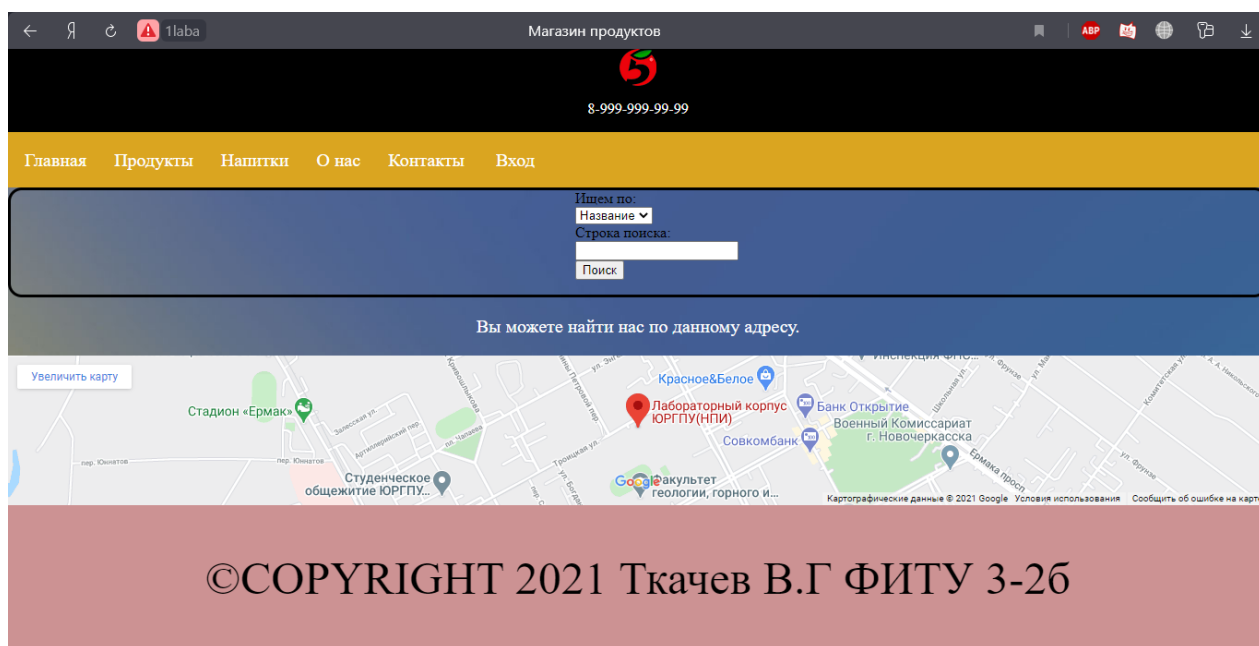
Я 1laba Магазин продуктов ABP

5

8-999-999-99-99

Главная Продукты Напитки О нас Контакты Вход

Ищем по:
Название
Строка поиска:
Поиск

Вы можете найти нас по данному адресу.

Увеличить карту
Стадион «Ермак»
Красное&Белое
Лабораторный корпус ЮРГПУ(НПИ)
Банк Открытие
Военный Комиссариат г. Новочеркасска
Совкомбанк
Студенческое общежитие ЮРГПУ...
Факультет геологии, горного и...
Инспекция ФНС...
Ермака просп.
Троицкая ул.
пер. Юннатов
Google
Картографические данные © 2021 Google Условия использования Сообщить об ошибке на карт

©COPYRIGHT 2021 Ткачев В.Г ФИТУ 3-2б